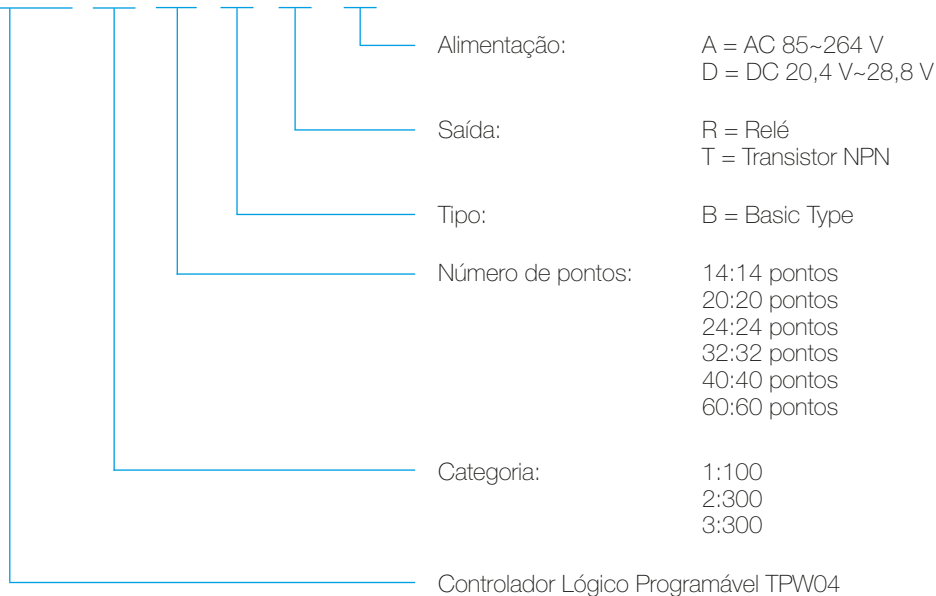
Alimentação: A = AC 85~264 V
D = DC 20,4 V~28,8 V

Saída: R = Relé
T = Transistor NPN

Tipo: B = Basic Type

Número de pontos: 14:14 pontos
20:20 pontos
24:24 pontos
32:32 pontos
40:40 pontos
60:60 pontos

Categoria: 1:100
2:300
3:300

Controlador Lógico Programável TPW04